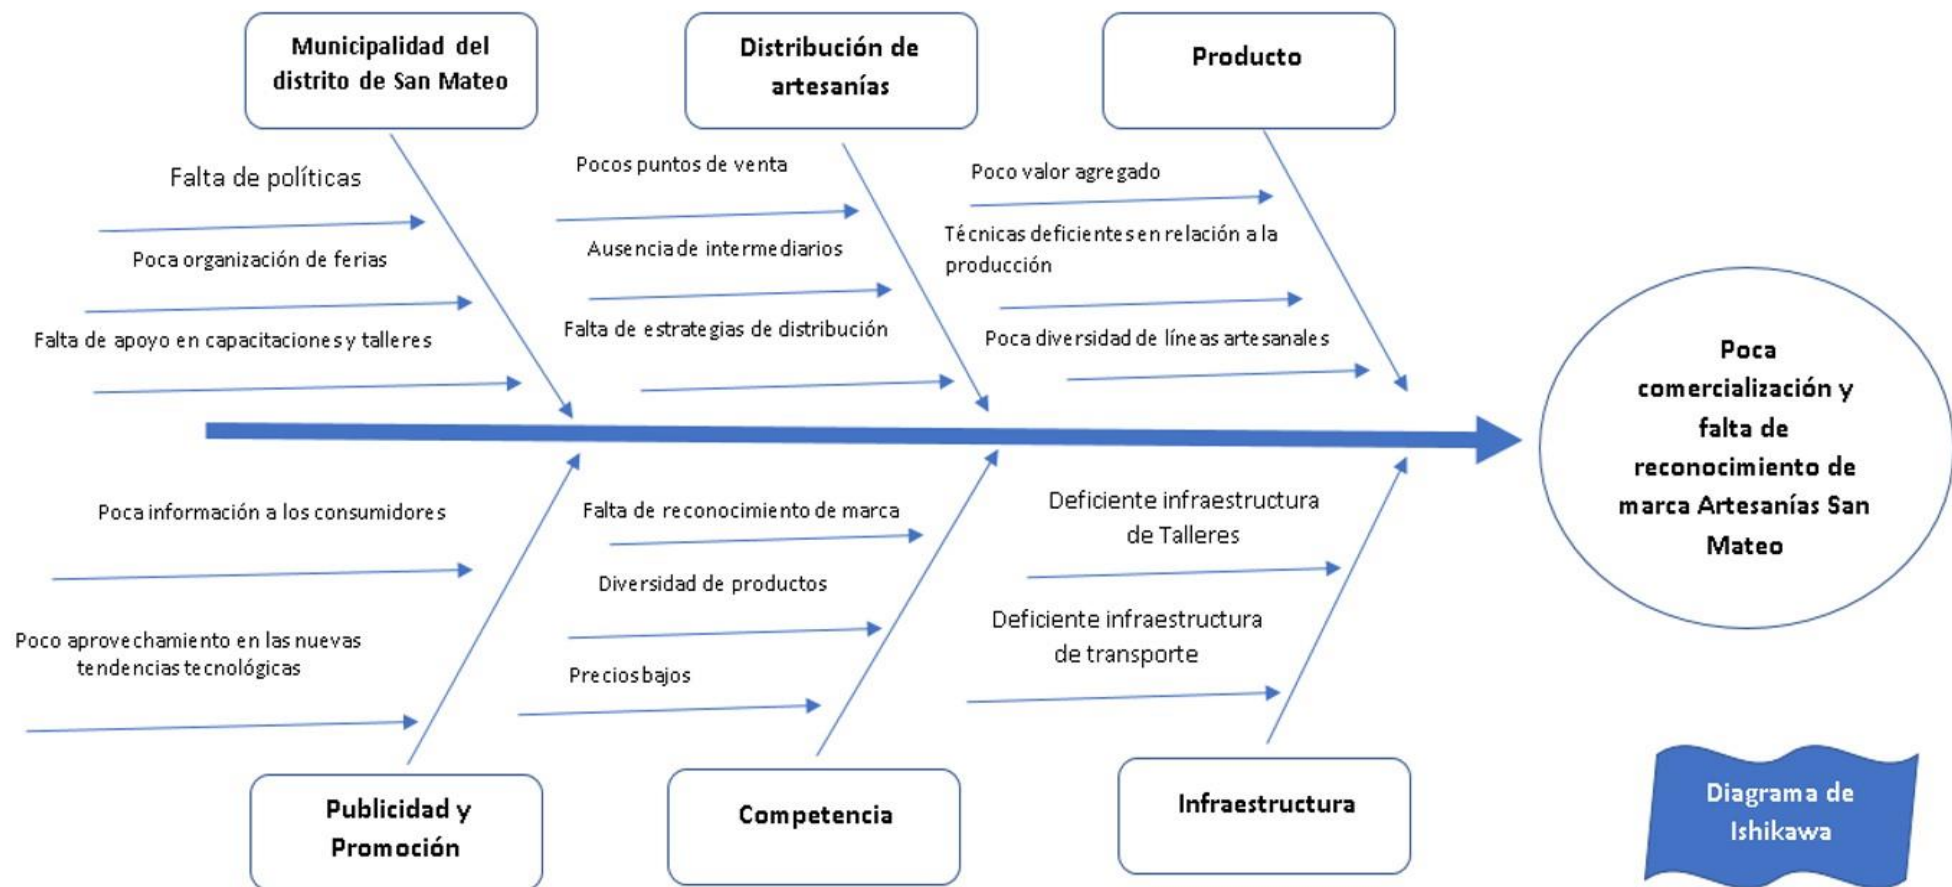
Municipalidad del distrito de San Mateo

Distribución de artesanías

Producto

Falta de políticas

Poca organización de ferias

Falta de apoyo en capacitaciones y talleres

Pocos puntos de venta

Ausencia de intermediarios

Falta de estrategias de distribución

Poco valor agregado

Técnicas deficientes en relación a la producción

Poca diversidad de líneas artesanales

Poca comercialización y falta de reconocimiento de marca Artesanías San Mateo

Poca información a los consumidores

Poco aprovechamiento en las nuevas tendencias tecnológicas

Falta de reconocimiento de marca

Diversidad de productos

Precios bajos

Deficiente infraestructura de Talleres

Deficiente infraestructura de transporte

Publicidad y Promoción

Competencia

Infraestructura

Diagrama de Ishikawa